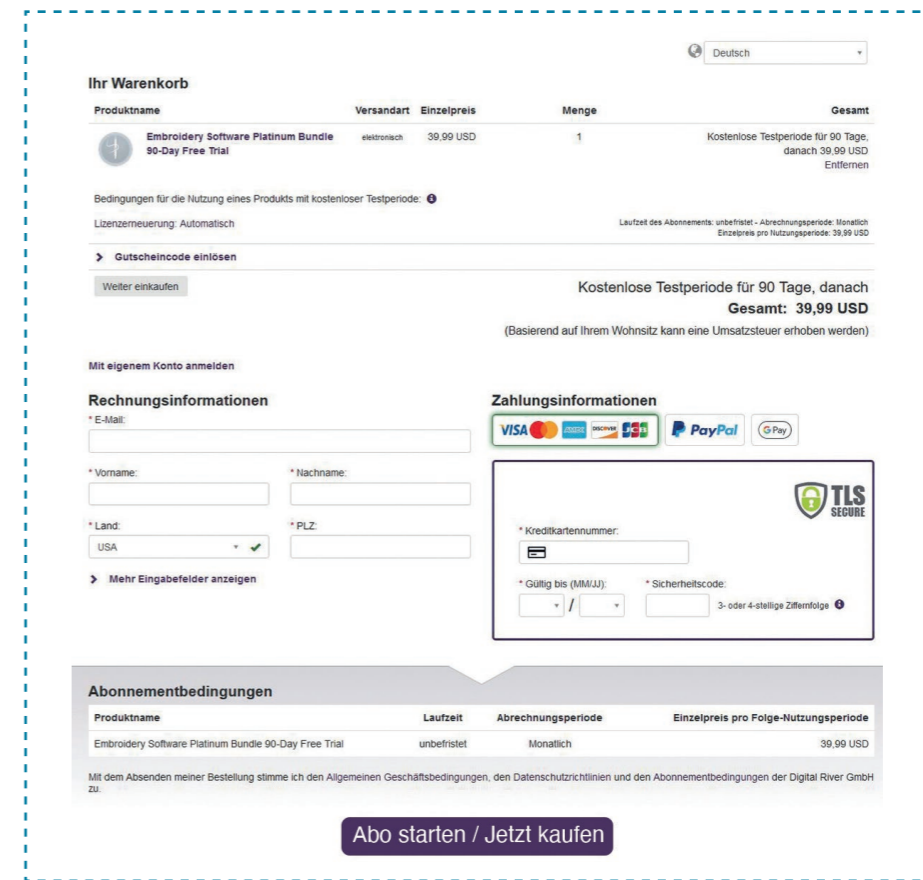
Deutsch

Ihr Warenkorb

| Produktname | Versandart | Einzelpreis | Menge | Gesamt |
|---|---|---|---|---|
| Embroidery Software Platinum Bundle 90-Day Free Trial | elektronisch | 39,99 USD | 1 | Kostenlose Testperiode für 90 Tage, danach 39,99 USD Entfernen |

Bedingungen für die Nutzung eines Produkts mit kostenloser Testperiode:

Lizenzerneuerung: Automatisch

Laufzeit des Abonnements: unbefristet - Abrechnungsperiode: Monatlich
Einzelpreis pro Nutzungsperiode: 39,99 USD

Gutscheincode einlösen

Weiter einkaufen

Kostenlose Testperiode für 90 Tage, danach
Gesamt: 39,99 USD
(Basierend auf Ihrem Wohnsitz kann eine Umsatzsteuer erhoben werden)

Mit eigenem Konto anmelden

Rechnungsinformationen
* E-Mail:
* Vorname:
* Nachname:
* Land:
USA
* PLZ:
Mehr Eingabefelder anzeigen

Zahlungsinformationen
VISA DISCOVER PayPal G Pay
TLS SECURE
* Kreditkartennummer:
* Gültig bis (MM/JJ):
/
* Sicherheitscode:
3- oder 4-stellige Ziffernfolge

Abonnementbedingungen

| Produktname | Laufzeit | Abrechnungsperiode | Einzelpreis pro Folge-Nutzungsperiode |
|---|---|---|---|
| Embroidery Software Platinum Bundle 90-Day Free Trial | unbefristet | Monatlich | 39,99 USD |

Mit dem Absenden meiner Bestellung stimme ich den Allgemeinen Geschäftsbedingungen, den Datenschutzrichtlinien und den Abonnementbedingungen der Digital River GmbH zu.

Abo starten / Jetzt kaufen